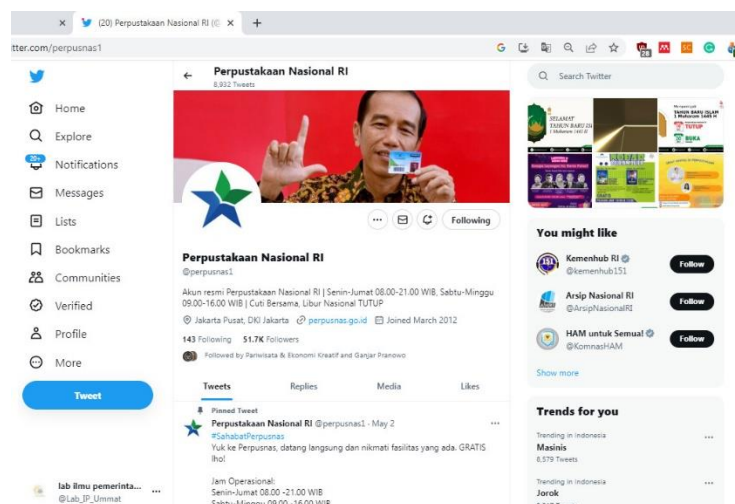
(20) Perpustakaan Nasional RI (@

itter.com/perpusnas1

Home
Explore
20+
Notifications
Messages
Lists
Bookmarks
Communities
Verified
Profile
More
Tweet

lab ilmu pemerinta...
@Lab_IP_Ummat

Perpustakaan Nasional RI
8,932 Tweets

Following

Perpustakaan Nasional RI
@perpusnas1

Akun resmi Perpustakaan Nasional RI | Senin-Jumat 08.00-21.00 WIB, Sabtu-Minggu 09.00-16.00 WIB | Cuti Bersama, Libur Nasional TUTUP

Jakarta Pusat, DKI Jakarta perpusnas.go.id Joined March 2012

143 Following 51.7K Followers

Followed by Pariwisata & Ekonomi Kreatif and Ganjar Pranowo

Tweets Replies Media Likes

Pinned Tweet
Perpustakaan Nasional RI @perpusnas1 · May 2
#SahabatPerpusnas
Yuk ke Perpusnas, datang langsung dan nikmati fasilitas yang ada. GRATIS lho!

Jam Operasional:
Senin-Jumat 08.00 -21.00 WIB
Sabtu-Minggu 09.00 -16.00 WIB

Search Twitter

SELAMAT TAHUN BARU ISLAM
TUTUP

You might like

Kemenhub RI
@kemenhub151
Follow

Arsip Nasional RI
@ArsipNasionalRI
Follow

HAM untuk Semua!
@KomnasHAM
Follow

Show more

Trends for you

Trending in Indonesia
Masinis
6,579 Tweets

Trending in Indonesia
Jorok